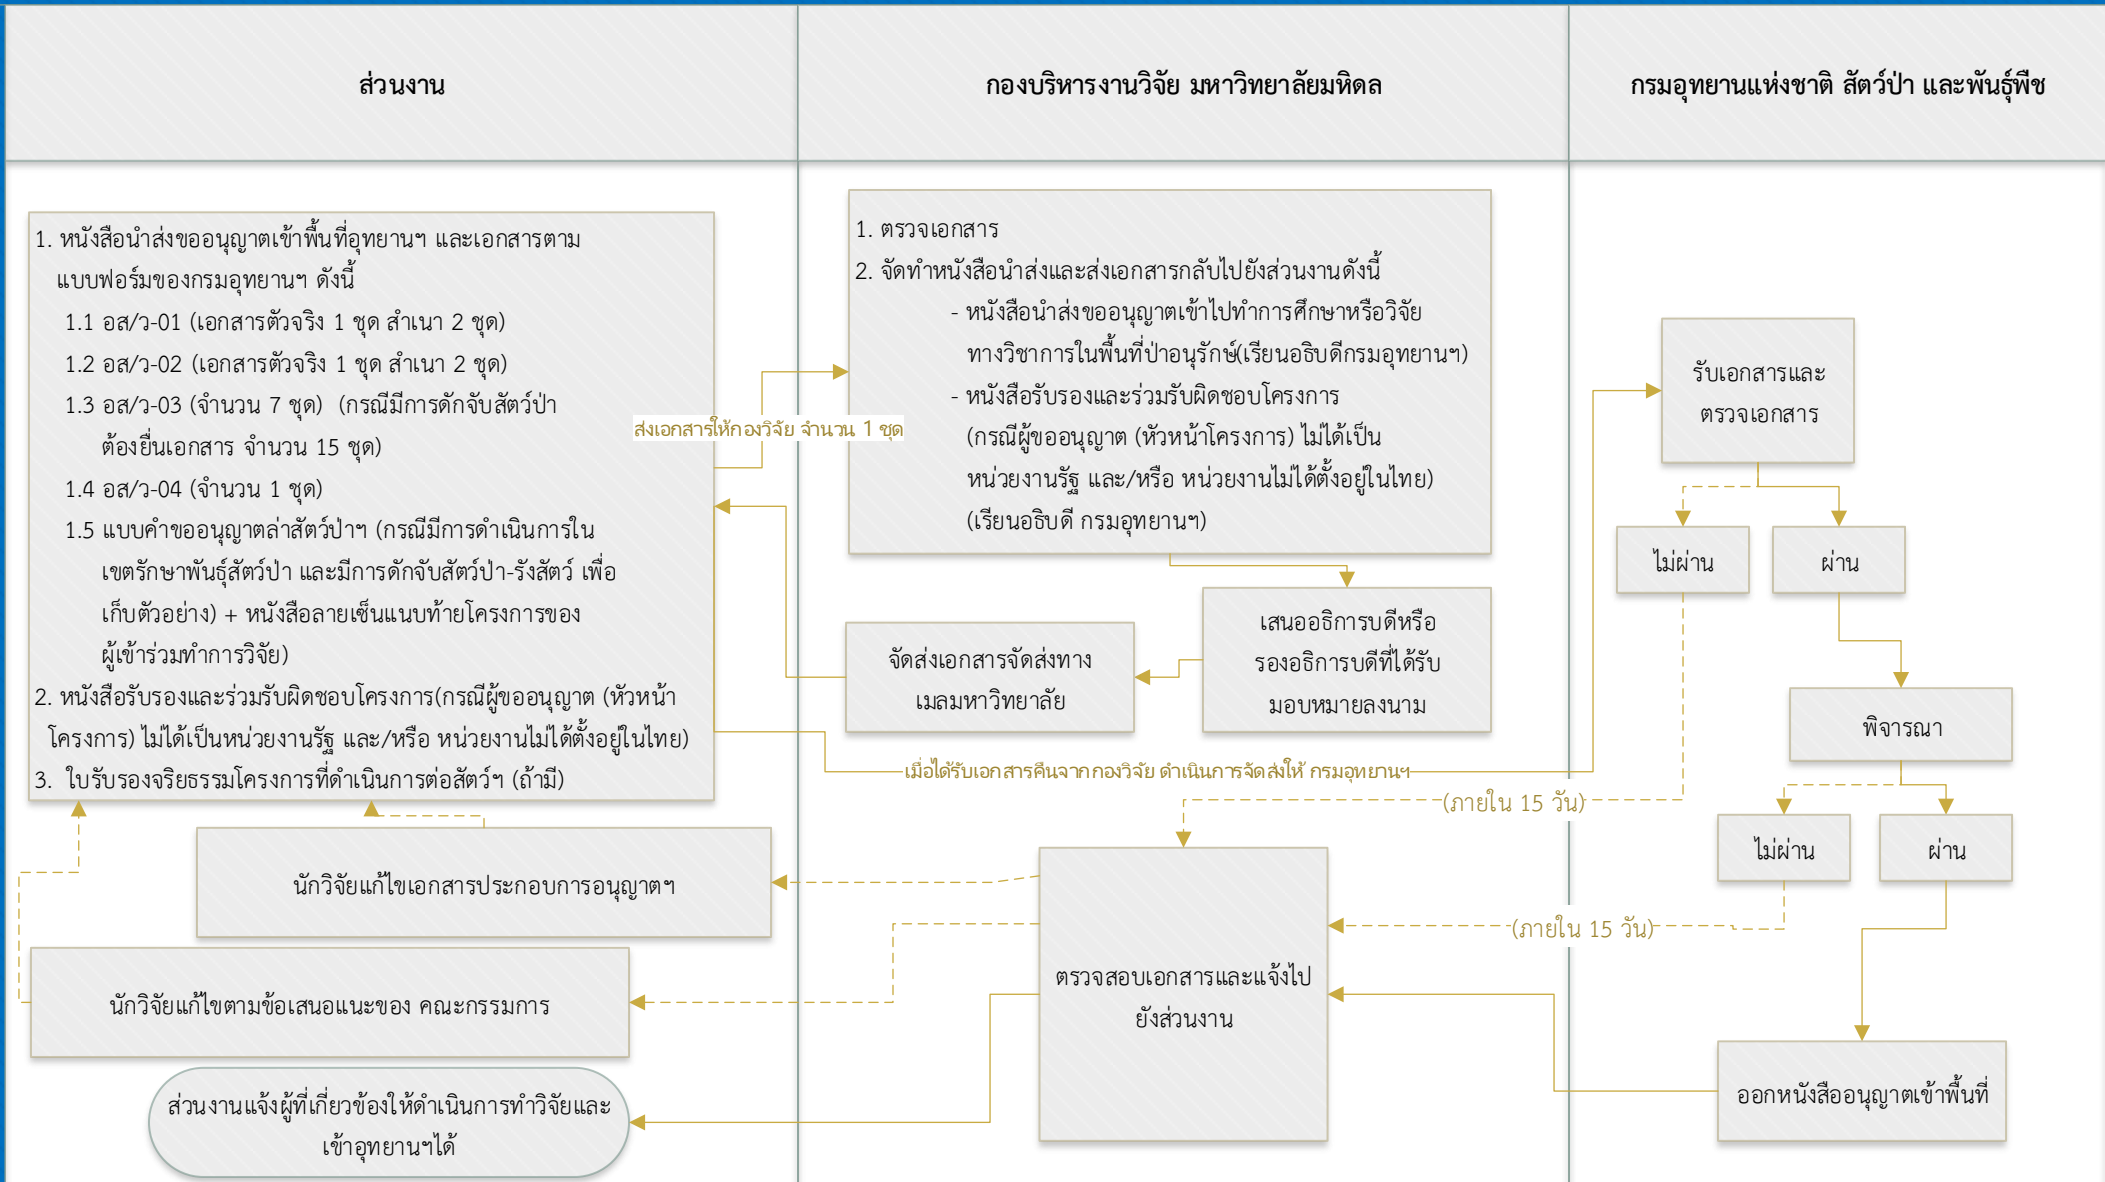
ส่วนงาน

กองบริหารงานวิจัย มหาวิทยาลัยมหิดล

กรมอุทยานแห่งชาติ สัตว์ป่า และพันธุ์พืช

1. หนังสือนำส่งขออนุญาตเข้าพื้นที่อุทยานฯ และเอกสารตามแบบฟอร์มของกรมอุทยานฯ ดังนี้
1.1 อส/ว-01 (เอกสารตัวจริง 1 ชุด สำเนา 2 ชุด)
1.2 อส/ว-02 (เอกสารตัวจริง 1 ชุด สำเนา 2 ชุด)
1.3 อส/ว-03 (จำนวน 7 ชุด) (กรณีมีการดักจับสัตว์ป่า ต้องยื่นเอกสาร จำนวน 15 ชุด)
1.4 อส/ว-04 (จำนวน 1 ชุด)
1.5 แบบคำขออนุญาตล่าสัตว์ป่าฯ (กรณีมีการดำเนินการในเขตรักษาพันธุ์สัตว์ป่า และมีการดักจับสัตว์ป่า-รังสัตว์ เพื่อเก็บตัวอย่าง) + หนังสือลายเซ็นแนบท้ายโครงการของผู้เข้าร่วมทำการวิจัย)
2. หนังสือรับรองและร่วมรับผิดชอบโครงการ(กรณีผู้ขออนุญาต (หัวหน้าโครงการ) ไม่ได้เป็นหน่วยงานรัฐ และ/หรือ หน่วยงานไม่ได้ตั้งอยู่ในไทย)
3. ใบรับรองจริยธรรมโครงการที่ดำเนินการต่อสัตว์ฯ (ถ้ามี)

ส่งเอกสารให้กองวิจัย จำนวน 1 ชุด

1. ตรวจเอกสาร
2. จัดทำหนังสือนำส่งและส่งเอกสารกลับไปยังส่วนงานดังนี้
- หนังสือนำส่งขออนุญาตเข้าไปทำการศึกษาหรือวิจัยทางวิชาการในพื้นที่ป่าอนุรักษ์(เรียนอธิบดีกรมอุทยานฯ)
- หนังสือรับรองและร่วมรับผิดชอบโครงการ (กรณีผู้ขออนุญาต (หัวหน้าโครงการ) ไม่ได้เป็นหน่วยงานรัฐ และ/หรือ หน่วยงานไม่ได้ตั้งอยู่ในไทย) (เรียนอธิบดี กรมอุทยานฯ)

รับเอกสารและตรวจเอกสาร

ไม่ผ่าน

ผ่าน

เสนออธิการบดีหรือรองอธิการบดีที่ได้รับมอบหมายลงนาม

จัดส่งเอกสารจัดส่งทางเมลมหาวิทยาลัย

พิจารณา

เมื่อได้รับเอกสารคืนจากกองวิจัย ดำเนินการจัดส่งให้ กรมอุทยานฯ

(ภายใน 15 วัน)

ไม่ผ่าน

ผ่าน

นักวิจัยแก้ไขเอกสารประกอบการอนุญาตฯ

(ภายใน 15 วัน)

นักวิจัยแก้ไขตามข้อเสนอแนะของ คณะกรรมการ

ตรวจสอบเอกสารและแจ้งไปยังส่วนงาน

ออกหนังสืออนุญาตเข้าพื้นที่

ส่วนงานแจ้งผู้ที่เกี่ยวข้องให้ดำเนินการทำวิจัยและเข้าอุทยานฯได้